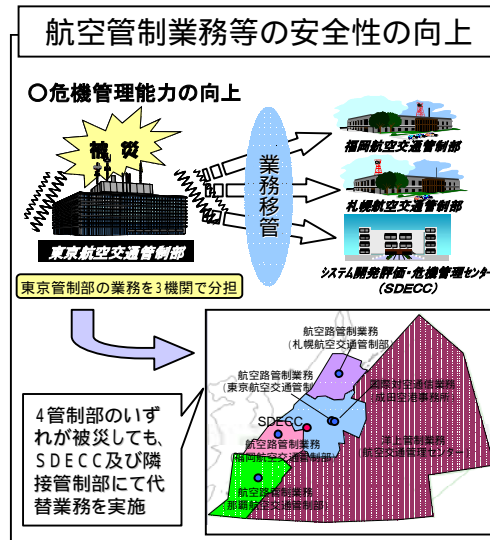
航空管制業務等の安全性の向上

○危機管理能力の向上

被災

東京航空交通管制部

業務移管

福岡航空交通管制部

札幌航空交通管制部

システム開発評価・危機管理センター（SDECC）

東京管制部の業務を3機関で分担

航空路管制業務（札幌航空交通管制部）

航空路管制業務（東京航空交通管制部）

SDECC

航空路管制業務（福岡航空交通管制部）

航空路管制業務（那覇航空交通管制部）

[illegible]

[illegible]

4管制部のいずれが被災しても、SDECC及び隣接管制部にて代替業務を実施